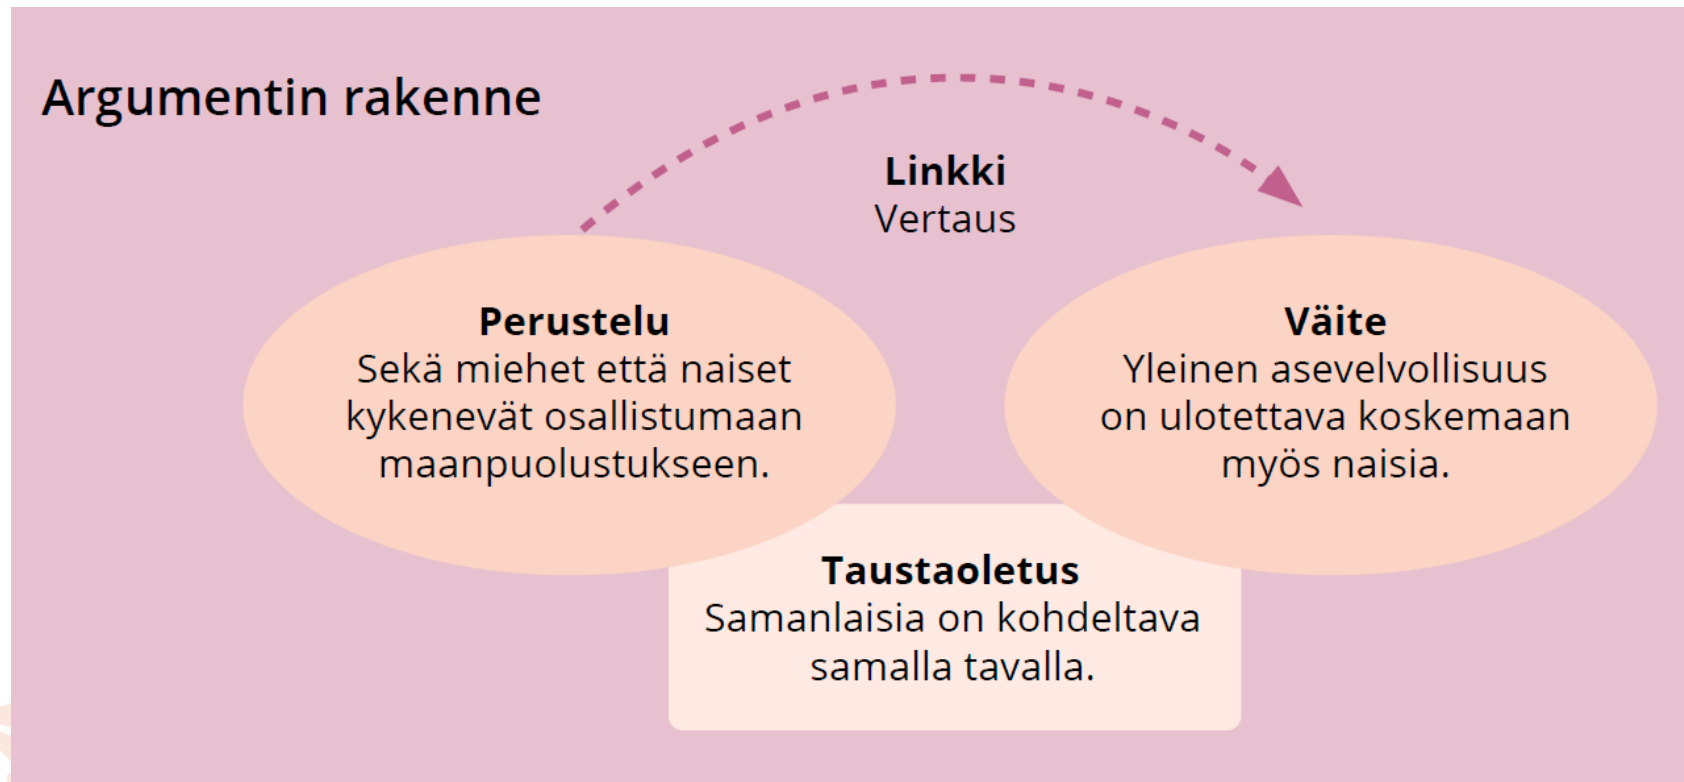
Argumentin rakenne

Linkki
Vertaus

Perustelu
Sekä miehet että naiset kykenevät osallistumaan maanpuolustukseen.

Väite
Yleinen asevelvollisuus on ulotettava koskemaan myös naisia.

Taustaoletus
Samanlaisia on kohdeltava samalla tavalla.